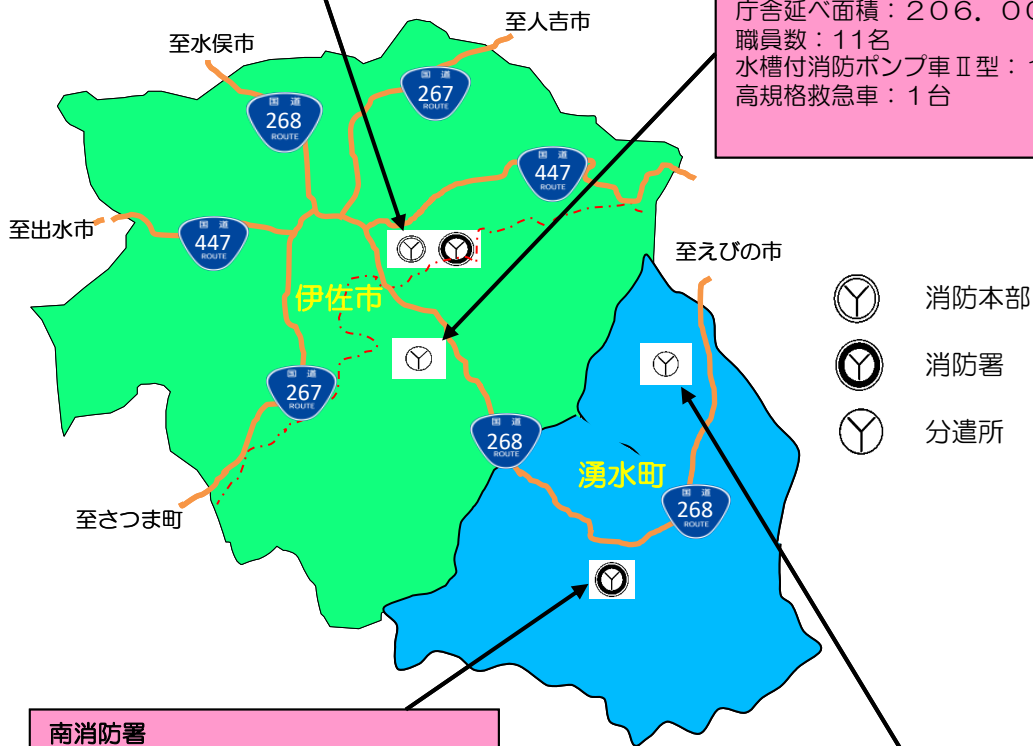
庁舎延べ面積：206．0
職員数：11名
水槽付消防ポンプ車Ⅱ型：
高規格救急車：1台

至水俣市
至人吉市
至出水市
至えびの市
至さつま町

国道 268 ROUTE
国道 267 ROUTE
国道 447 ROUTE
国道 447 ROUTE
国道 267 ROUTE
国道 268 ROUTE
国道 268 ROUTE

伊佐市
湧水町

消防本部
消防署
分遣所

南消防署